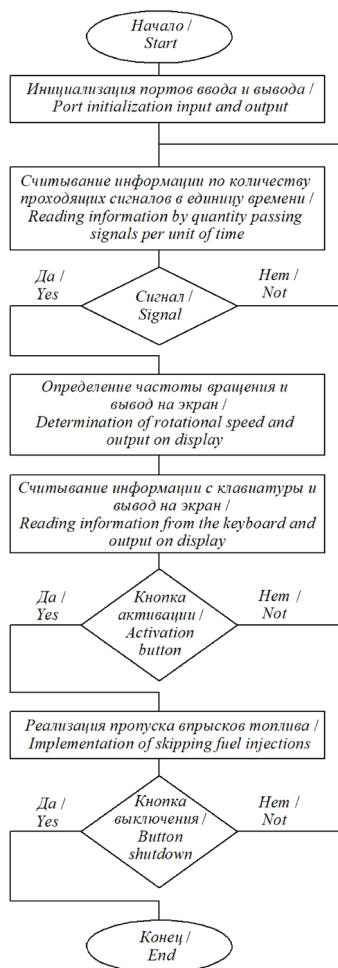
Начало / Start

Инициализация портов ввода и вывода / Port initialization input and output

Считывание информации по количеству проходящих сигналов в единицу времени / Reading information by quantity passing signals per unit of time

Да / Yes

Сигнал / Signal

Нет / Not

Определение частоты вращения и вывод на экран / Determination of rotational speed and output on display

Считывание информации с клавиатуры и вывод на экран / Reading information from the keyboard and output on display

Да / Yes

Кнопка активации / Activation button

Нет / Not

Реализация пропуска впрысков топлива / Implementation of skipping fuel injections

Да / Yes

Кнопка выключения / Button shutdown

Нет / Not

Конец / End